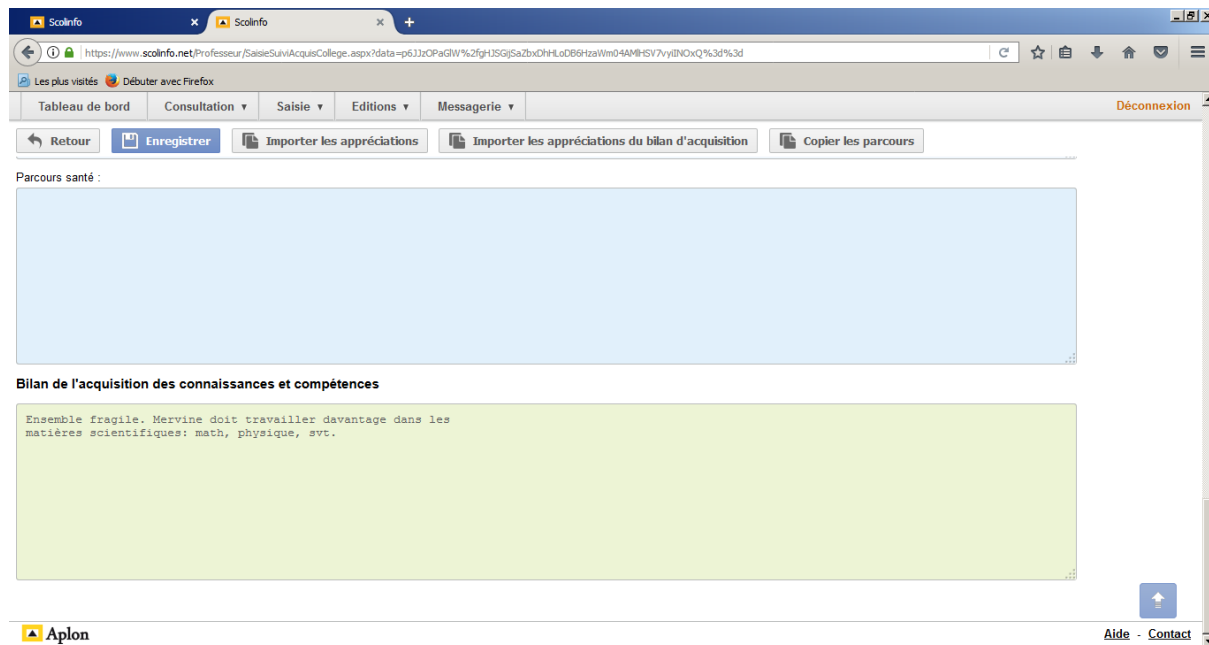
Scolinfo
Scolinfo
+
https://www.scolinfo.net/Professeur/SaisieSuiviAcquisCollege.aspx?data=p6JJzOPaGlW%2fgHJSGjSaZbxDhHLoDB6HzaWm04AMHSV7vyiINOxQ%3d%3d
Les plus visités
Débuter avec Firefox
Tableau de bord
Consultation ▾
Saisie ▾
Editions ▾
Messagerie ▾
Déconnexion
Retour
Enregistrer
Importer les appréciations
Importer les appréciations du bilan d'acquisition
Copier les parcours
Parcours santé :

Bilan de l'acquisition des connaissances et compétences

Ensemble fragile. Mervine doit travailler davantage dans les matières scientifiques: math, physique, svt.

Aplon
Aide - Contact